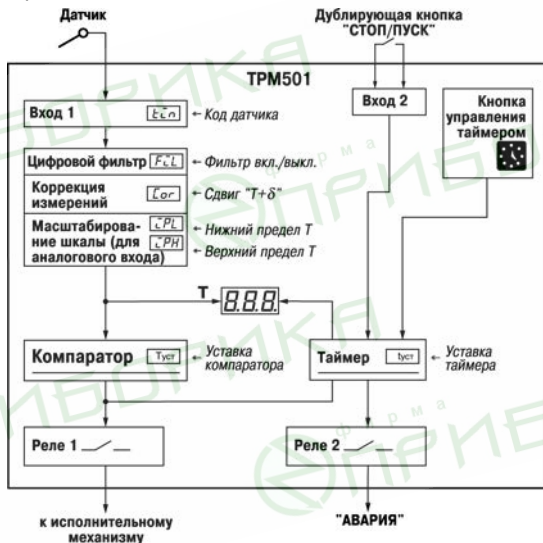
Датчик

Дублирующая кнопка "СТОП/ПУСК"

ТРМ501

Вход 1 $\overline{t}$Cn ← Код датчика

Вход 2

Кнопка управления таймером

Цифровой фильтр FiL ← Фильтр вкл./выкл.

Коррекция измерений Cor ← Сдвиг "T+δ"

Масштабирование шкалы (для аналогового входа) $\overline{t}$PL ← Нижний предел T $\overline{t}$PH ← Верхний предел T

T 8.8.8.

Компаратор Туст ← Уставка компаратора

Таймер tуст ← Уставка таймера

Реле 1

Реле 2

к исполнительному механизму

"АВАРИЯ"